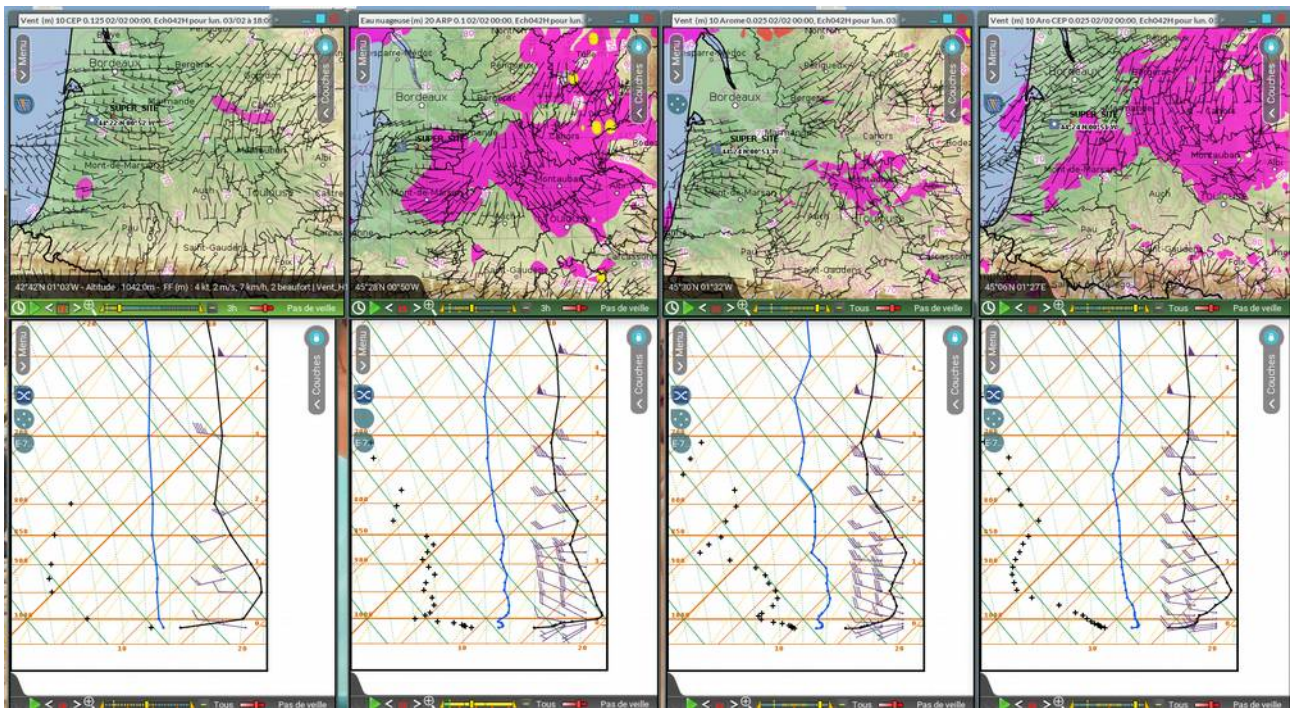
Vent (m) 10 CEP 0.125 02/02 00:00, Ech042H pour lun. 03/02 à 18:0

Menu

Couches

Bordeaux

Bergerac

SUPER SITE

Mont-de-Marsan

Auch

Toulouse

Albi

Pau

Saint-Gaudens

Foix

42°42'N 01°03'W - Altitude : 1042.0m - FF (m) : 4 kt, 2 m/s, 7 km/h, 2 beaufort | Vent_H

3h

Pas de veille

Eau nuageuse (m) 20 ARP 0.1 02/02 00:00, Ech042H pour lun.

Menu

Couches

Lesparre-Médoc

Bordeaux

Bergerac

SUPER SITE

Mont-de-Marsan

Montauban

Toulouse

Saint-Gaudens

Carcassonne

45°28'N 00°50'W

3h

Pas de veille

Vent (m) 10 Arome 0.025 02/02 00:00, Ech042H pour lun. 03

Menu

Couches

Bordeaux

Bergerac

SUPER SITE

Cahors

Mont-de-Marsan

Saint-Gaudens

Carcassonne

45°30'N 01°32'W

Tous

Pas de veille

Vent (m) 10 Aro CEP 0.025 02/02 00:00, Ech042H pour lun. 0

Menu

Couches

SUPER SITE

Montauban

Auch

Toulouse

45°06'N 01°27'E

Tous

Pas de veille

Menu

Couches

F-T

-20

4

3

2

1

0

600

850

900

1000

10

20

Tous

Pas de veille

Menu

Couches

F-T

Tous

Pas de veille

Menu

Couches

F-T

Tous

Pas de veille

Menu

Couches

F-T

Tous

Pas de veille